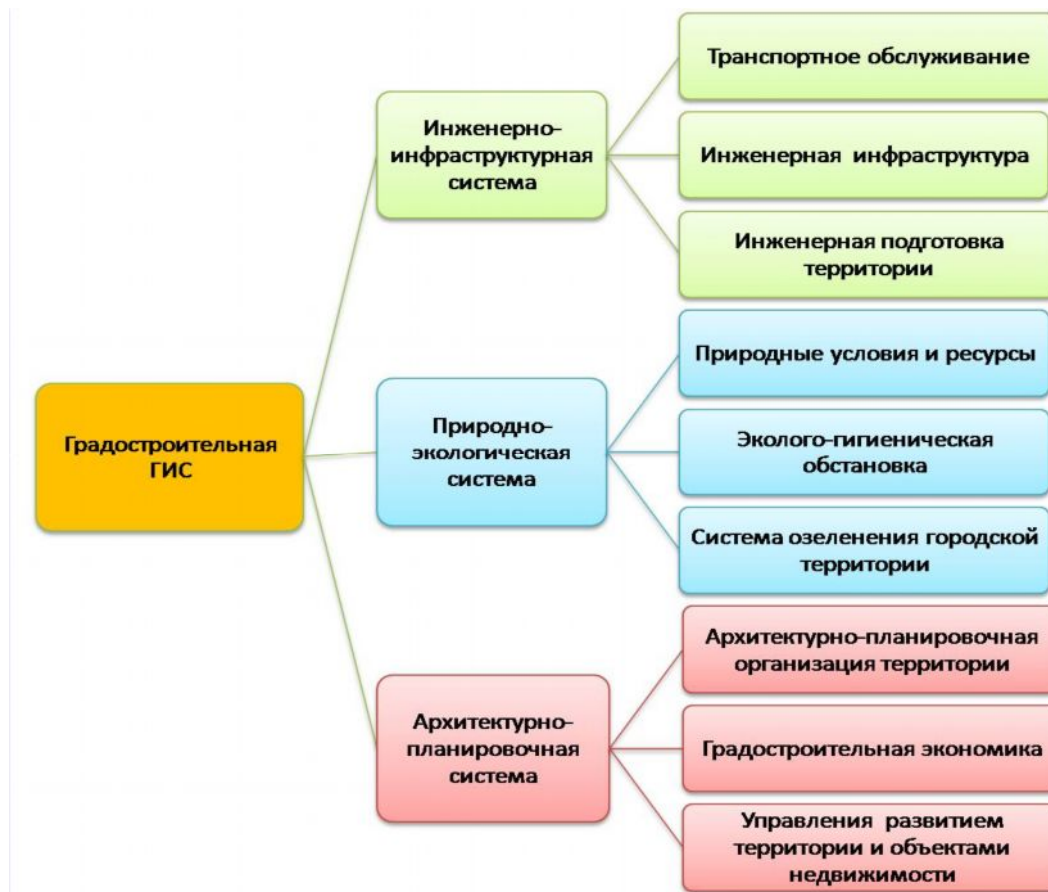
Градостроительная ГИС

Инженерно-инфраструктурная система

Транспортное обслуживание

Инженерная инфраструктура

Инженерная подготовка территории

Природно-экологическая система

Природные условия и ресурсы

Эколого-гигиеническая обстановка

Система озеленения городской территории

Архитектурно-планировочная система

Архитектурно-планировочная организация территории

Градостроительная экономика

Управления развитием территории и объектами недвижимости